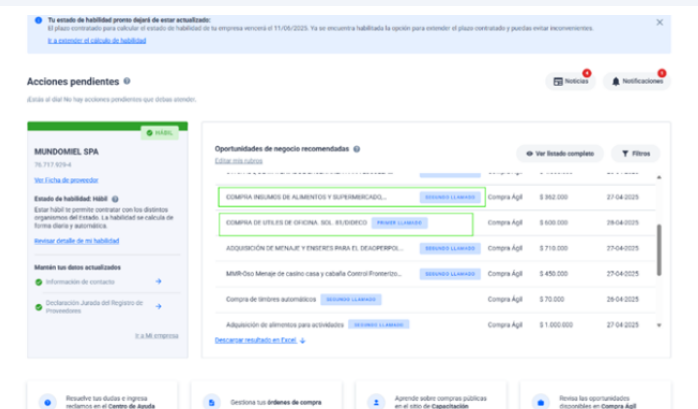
Tu estado de habilidad pronto dejará de estar actualizado:
El plazo contratado para calcular el estado de habilidad de tu empresa vencerá el 11/06/2025. Ya se encuentra habilitada la opción para extender el plazo contratado y puedas evitar inconvenientes.
Ir a prolongar el cálculo de habilidad

Acciones pendientes
¡Estás al día! No hay acciones pendientes que debas atender.

Noticias
Notificaciones

HÁBIL
MUNDOMIEL SPA
76.717.929-4
Ver ficha de proveedor
Estado de habilidad: Hábil
Estar hábil te permite contratar con los distintos organismos del Estado. La habilidad se calcula de forma diaria y automática.
Revisar detalle de mi habilidad
Mantén tus datos actualizados
Información de contacto
Declaración Jurada del Registro de Proveedores
Ir a Mi empresa

Oportunidades de negocio recomendadas
Editar mis rubros
Ver listado completo
Filtros

| | | | |
|---|---|---|---|
| COMPRA INSUMOS DE ALIMENTOS Y SUPERMERCADO... SEGUNDO LLAMADO | Compra Ágil | $ 362.000 | 27-04-2025 |
| COMPRA DE UTILES DE OFICINA. SOL. 85/DIDECO PRIMER LLAMADO | Compra Ágil | $ 600.000 | 29-04-2025 |
| ADQUISICIÓN DE MENAJE Y ENSERES PARA EL DEAOPERPOL... SEGUNDO LLAMADO | Compra Ágil | $ 710.000 | 27-04-2025 |
| MMR-Oso Menaje de casino casa y caballa Control Fronterizo... SEGUNDO LLAMADO | Compra Ágil | $ 450.000 | 27-04-2025 |
| Compra de timbres automáticos SEGUNDO LLAMADO | Compra Ágil | $ 70.000 | 26-04-2025 |
| Adquisición de alimentos para actividades SEGUNDO LLAMADO | Compra Ágil | $ 1.000.000 | 27-04-2025 |

Descargar resultado en Excel

Resuelve tus dudas e ingresa reclamos en el Centro de Ayuda
Gestiona tus órdenes de compra
Aprende sobre compras públicas en el sitio de Capacitación
Revisa las oportunidades disponibles en Compra Ágil